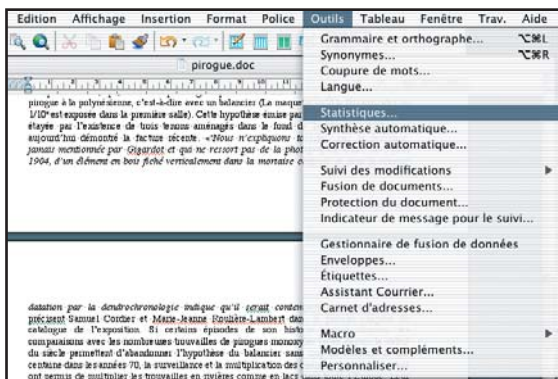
Edition Affichage Insertion Format Police Outils Tableau Fenêtre Trav. Aide

pirogue.doc

pirogue à la polynésienne, c'est-à-dire avec un balancier (La maque 1/10e est exposée dans la première salle). Cette hypothèse émise par étayée par l'existence de trois tenons aménagés dans le fond d aujourd'hui démontré la facture récente. «Nous n'expliquons jamais mentionnée par Gigardot et qui ne ressort pas de la phot 1904, d'un élément en bois fiché verticalement dans la mortaise

datation par la dendrochronologie indique qu'il serait conten précisent Samuel Corcher et Marie-Jeanne Roulière-Lambert dan catalogue de l'exposition. Si certains épisodes de son histo comparaisons avec les nombreuses trouvailles de pirogues monoxy du siècle permettent d'abandonner l'hypothèse du balancier sans centaine dans les années 70, la surveillance et la multiplication des ont permis de multiplier les trouvailles en rivières comme en lacs

Grammaire et orthographe... ⌥⌘L
Synonymes... ⌥⌘R
Coupure de mots...
Langue...
Statistiques...
Synthèse automatique...
Correction automatique...
Suivi des modifications
Fusion de documents...
Protection du document...
Indicateur de message pour le suivi...
Gestionnaire de fusion de données
Enveloppes...
Étiquettes...
Assistant Courrier...
Carnet d'adresses...
Macro
Modèles et compléments...
Personnaliser...